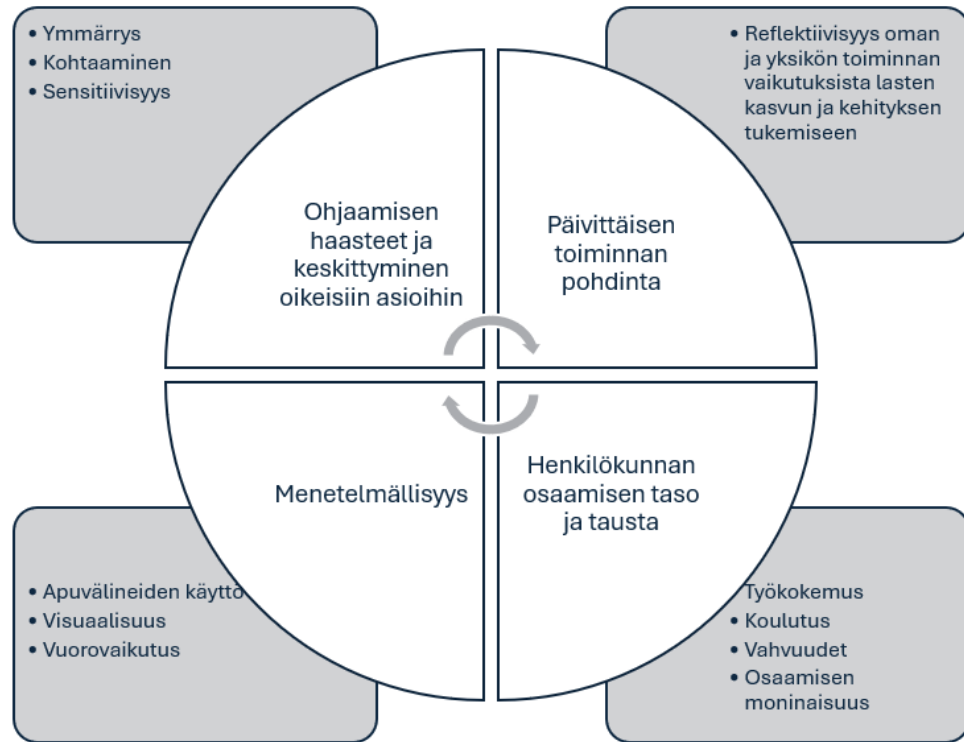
• Ymmärrys
• Kohtaaminen
• Sensitiivisyys

• Reflektiivisyys oman ja yksikön toiminnan vaikutuksista lasten kasvun ja kehityksen tukemiseen

Ohjaamisen haasteet ja keskittyminen oikeisiin asioihin

Päivittäisen toiminnan pohdinta

Menetelmällisyys

Henkilökunnan osaamisen taso ja tausta

• Apuvälineiden käyttö
• Visuaalisuus
• Vuorovaikutus

• Työkokemus
• Koulutus
• Vahvuudet
• Osaamisen moninaisuus